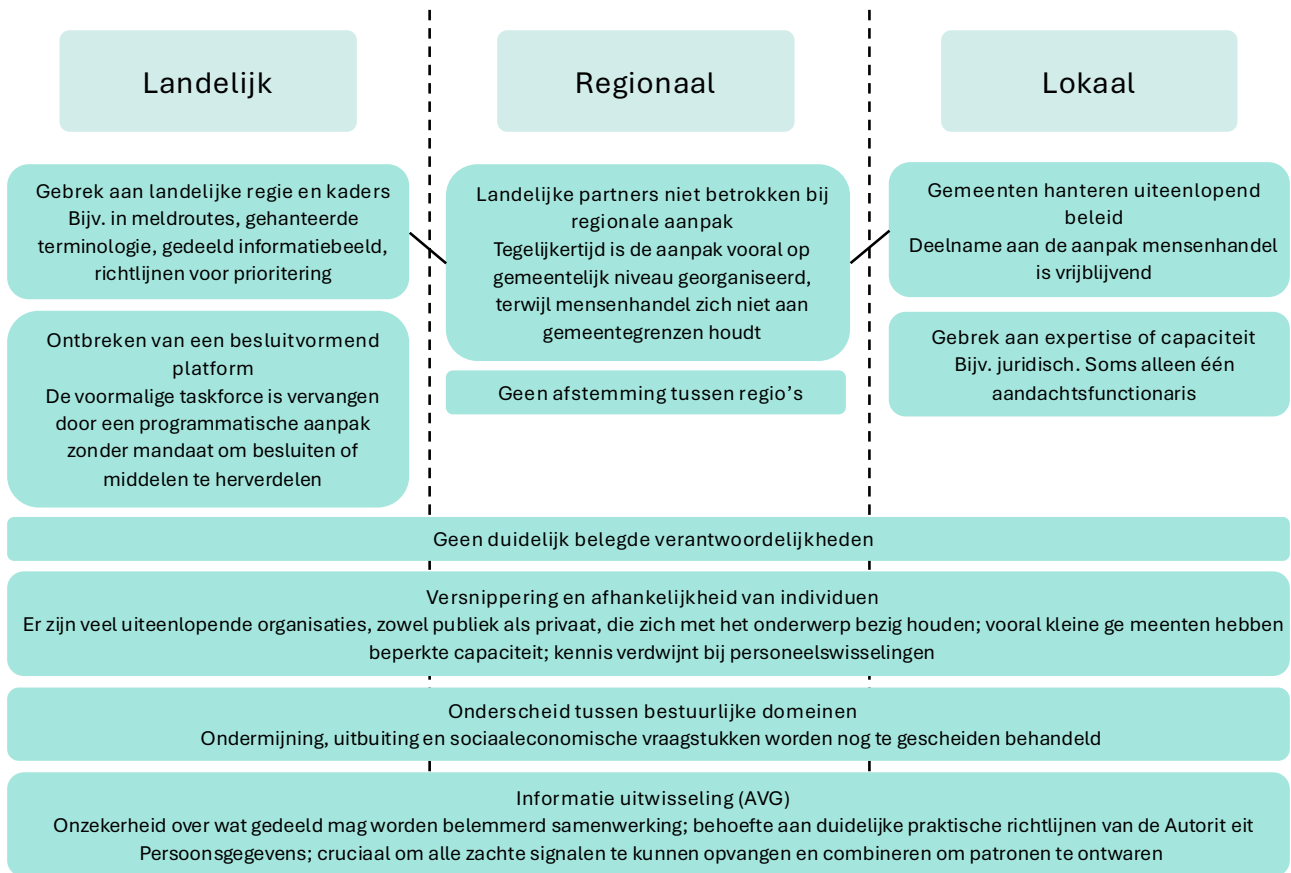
Landelijk

Regionaal

Lokaal

Gebrek aan landelijke regie en kaders
Bijv. in meldroutes, gehanteerde terminologie, gedeeld informatiebeeld, richtlijnen voor prioritering

Ontbreken van een besluitvormend platform
De voormalige taskforce is vervangen door een programmatische aanpak zonder mandaat om besluiten of middelen te herverdelen

Landelijke partners niet betrokken bij regionale aanpak
Tegelijkertijd is de aanpak vooral op gemeentelijk niveau georganiseerd, terwijl mensenhandel zich niet aan gemeentegrenzen houdt

Geen afstemming tussen regio's

Gemeenten hanteren uiteenlopend beleid
Deelname aan de aanpak mensenhandel is vrijblijvend

Gebrek aan expertise of capaciteit
Bijv. juridisch. Soms alleen één aandachtsfunctionaris

Geen duidelijk belegde verantwoordelijkheden

Versnippering en afhankelijkheid van individuen
Er zijn veel uiteenlopende organisaties, zowel publiek als privaat, die zich met het onderwerp bezig houden; vooral kleine ge meenten hebben beperkte capaciteit; kennis verdwijnt bij personeelswisselingen

Onderscheid tussen bestuurlijke domeinen
Ondermijning, uitbuiting en sociaaleconomische vraagstukken worden nog te gescheiden behandeld

Informatie uitwisseling (AVG)
Onzekerheid over wat gedeeld mag worden belemmerd samenwerking; behoefte aan duidelijke praktische richtlijnen van de Autorit eit Persoonsgegevens; cruciaal om alle zachte signalen te kunnen opvangen en combineren om patronen te ontwaren